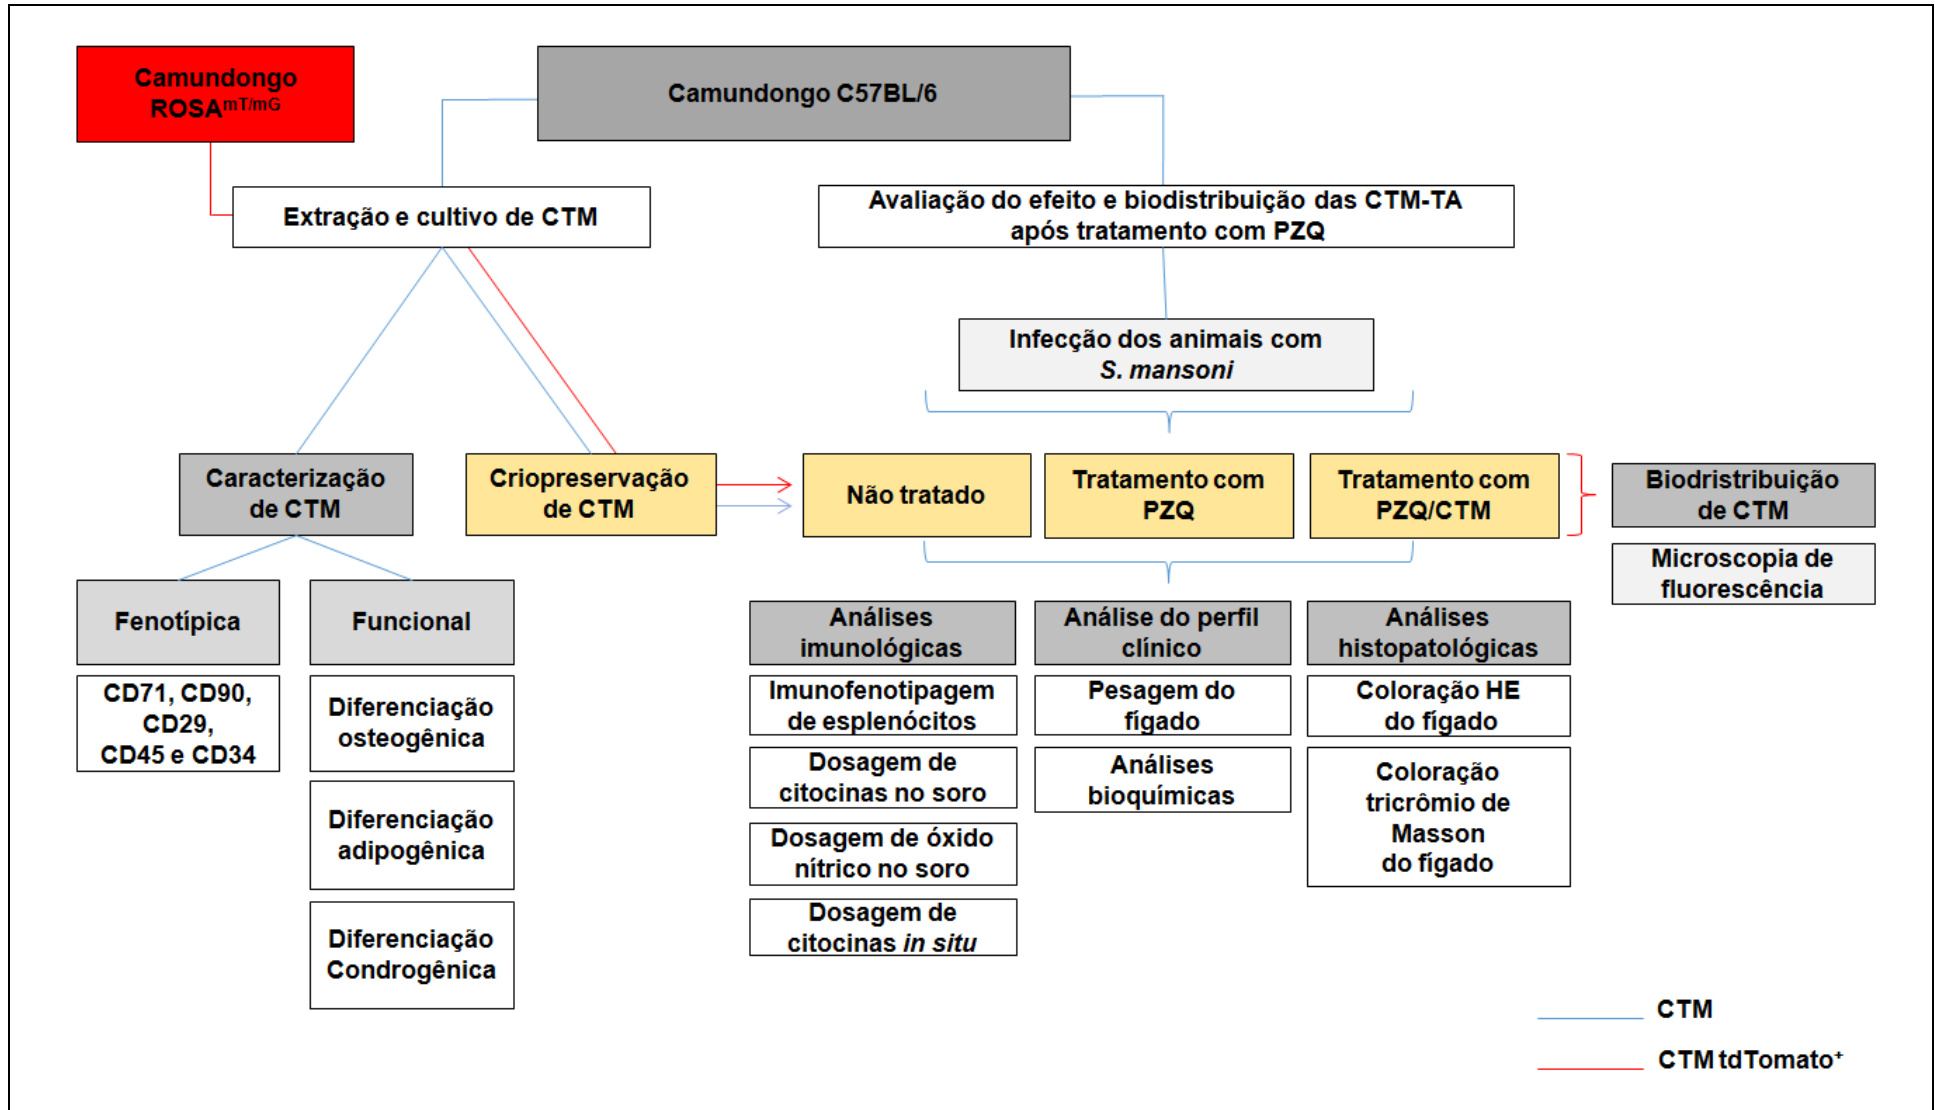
Camundongo ROSA$^{mT/mG}$

Camundongo C57BL/6

Extração e cultivo de CTM

Avaliação do efeito e biodistribuição das CTM-TA após tratamento com PZQ

Infecção dos animais com *S. mansoni*

Caracterização de CTM

Criopreservação de CTM

Não tratado

Tratamento com PZQ

Tratamento com PZQ/CTM

Biodristribuição de CTM

Microscopia de fluorescência

Fenotípica

Funcional

CD71, CD90, CD29, CD45 e CD34

Diferenciação osteogênica

Diferenciação adipogênica

Diferenciação Condrogênica

Análises imunológicas

Imunofenotipagem de esplenócitos

Dosagem de citocinas no soro

Dosagem de óxido nítrico no soro

Dosagem de citocinas *in situ*

Análise do perfil clínico

Pesagem do fígado

Análises bioquímicas

Análises histopatológicas

Coloração HE do fígado

Coloração tricrômio de Masson do fígado

CTM

CTM tdTomato$^+$